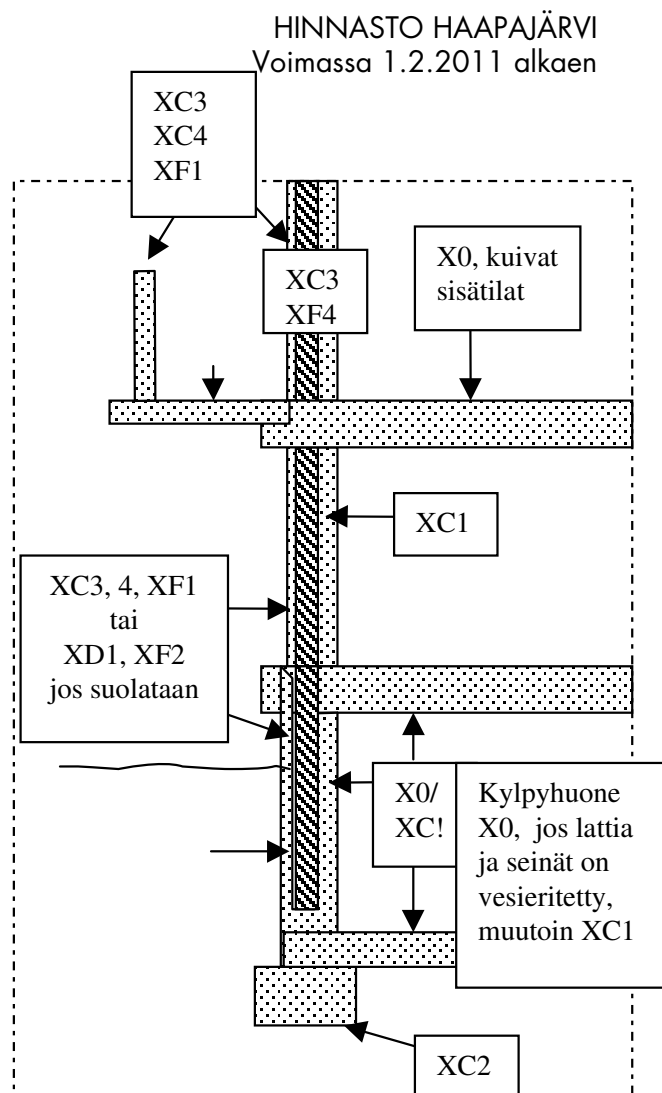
HINNASTO HAAPAJÄRVI
Voimassa 1.2.2011 alkaen

XC3
XC4
XF1

XC3
XF4

X0, kuivat sisätilat

XC1

XC3, 4, XF1
tai
XD1, XF2
jos suolataan

X0/
XC!

Kylpyhuone X0, jos lattia ja seinät on vesieritetty, muutoin XC1

XC2